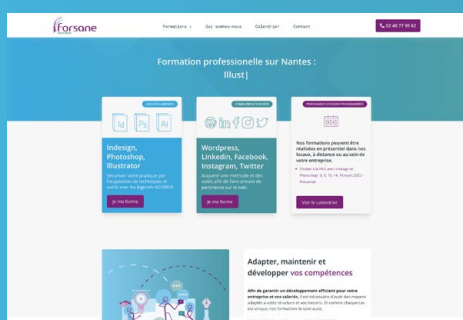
forsane

Formations ⌄ Qui sommes-nous Calendrier Contact

02 40 77 95 62

Formation professionnelle sur Nantes : Illust|

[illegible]

Id Ps Ai

Indesign, Photoshop, Illustrator

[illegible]

Je me forme

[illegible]

Wordpress, Linkedin, Facebook, Instagram, Twitter

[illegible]

Je me forme

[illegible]

Nos formations peuvent être réalisées en présentiel dans nos locaux, à distance ou au sein de votre entreprise.

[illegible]

Voir le calendrier

Adapter, maintenir et développer vos compétences

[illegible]